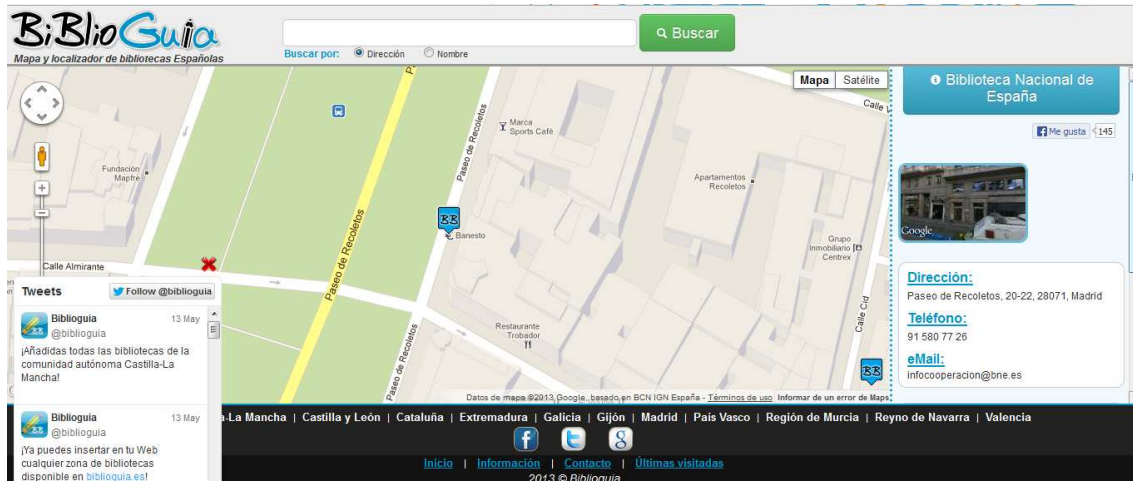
BiBlioGuia
Mapa y localizador de bibliotecas Españolas

Buscar
Buscar por: Dirección Nombre

Mapa Satélite

Paseo de Recoletos
Marca Sports Café
Fundación Mapfre
Banesto
Apartamentos Recoletos
Grupo Inmobiliario Centrex
Calle Almirante
Paseo de Recoletos
Restaurante Trobador
Paseo de Recoletos
Calle Cid
Calle

Datos de mapa ©2013 Google, basado en BCN IGN España - Términos de uso Informar de un error de Maps

Biblioteca Nacional de España

Me gusta 145

Google

Dirección:
Paseo de Recoletos, 20-22, 28071, Madrid
Teléfono:
91 580 77 26
eMail:
infocooperacion@bne.es

Tweets
Follow @biblioguia

Biblioguia 13 May
@biblioguia
¡Añadidas todas las bibliotecas de la comunidad autónoma Castilla-La Mancha!

Biblioguia 13 May
@biblioguia
¡Ya puedes insertar en tu Web cualquier zona de bibliotecas disponible en biblioguia.es!

-La Mancha | Castilla y León | Cataluña | Extremadura | Galicia | Gijón | Madrid | País Vasco | Región de Murcia | Reyno de Navarra | Valencia

Inicio | Información | Contacto | Últimas visitadas
2013 © Biblioguia